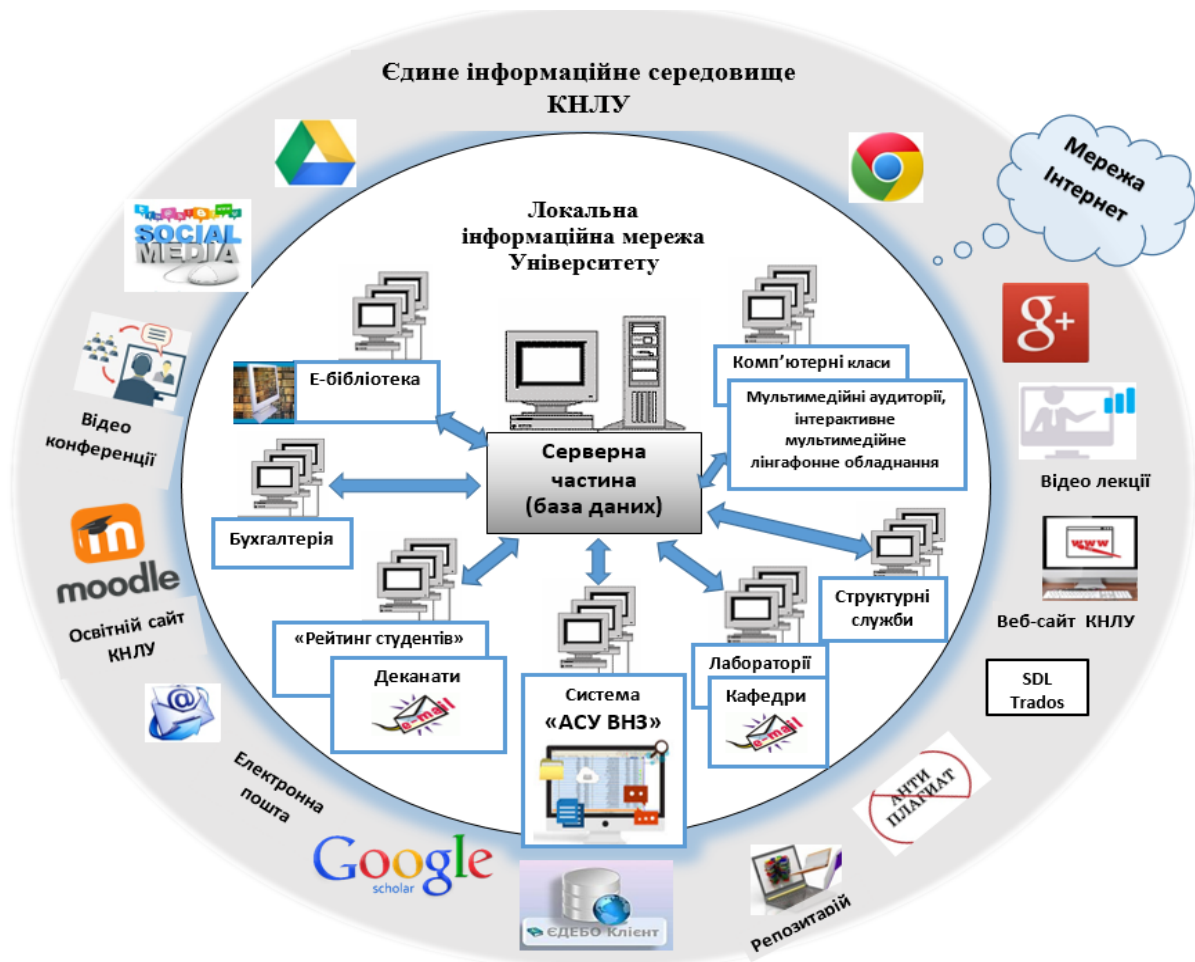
Єдине інформаційне середовище КНЛУ

Мережа Інтернет

SOCIAL MEDIA

Локальна інформаційна мережа Університету

Е-бібліотека

Комп'ютерні класи

Мультимедійні аудиторії, інтерактивне мультимедійне лінгафонне обладнання

Серверна частина (база даних)

Відео конференції

Бухгалтерія

Відео лекції

www

Веб-сайт КНЛУ

Структурні служби

moodle

Освітній сайт КНЛУ

«Рейтинг студентів»

Деканати

e-mail

Система «АСУ ВНЗ»

Лабораторії

Кафедри

e-mail

SDL Trados

@

Електронна пошта

АНТИ ПЛАГІАТ

Google scholar

ЄДЕБО Клієнт

Репозитарій